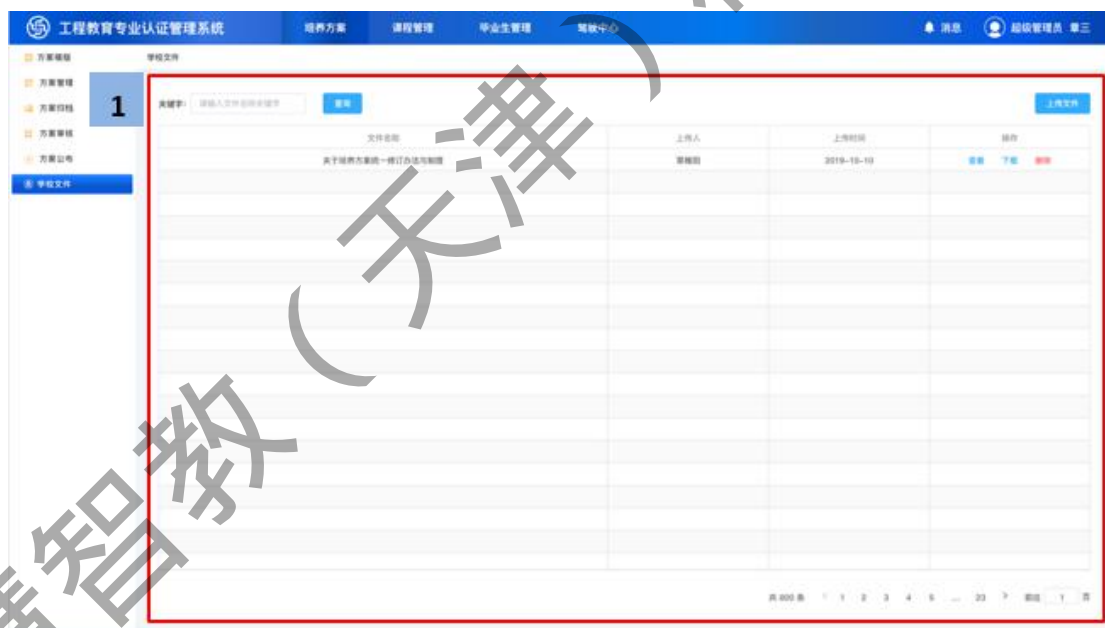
工程教育专业认证管理系统 培养方案 课程管理 毕业生管理 驾驶中心 消息 超级管理员 章三

方案模版
方案管理
方案归档
方案审核
方案公布
学校文件

学校文件

1

关键字: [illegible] 查询 上传文件

| 文件名称 | 上传人 | 上传时间 | 操作 |
|---|---|---|---|
| 关于培养方案统一修订办法与制度 | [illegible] | 2019-10-10 | 查看 下载 删除 |

共 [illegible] 条 1 2 3 4 5 ... 23 前往 1 页

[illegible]智教（天津）